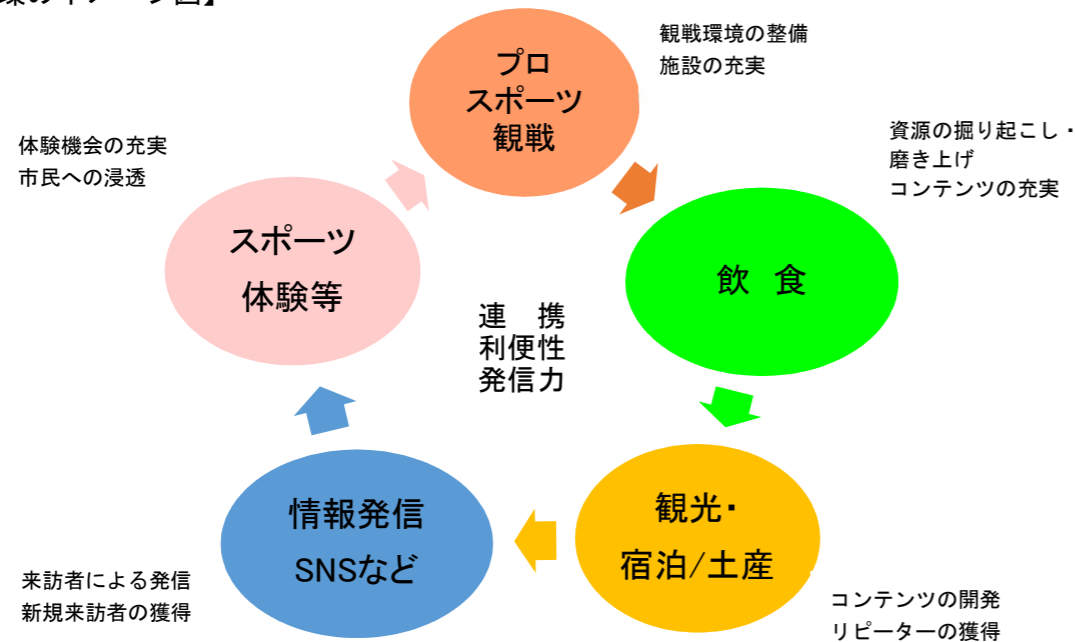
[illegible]環のイメージ図】

プロ
スポーツ
観戦

観戦環境の整備
施設の充実

資源の掘り起こし・
磨き上げ
コンテンツの充実

飲　食

観光・
宿泊/土産

コンテンツの開発
リピーターの獲得

情報発信
SNSなど

来訪者による発信
新規来訪者の獲得

スポーツ
体験等

体験機会の充実
市民への浸透

連　携
利便性
発信力